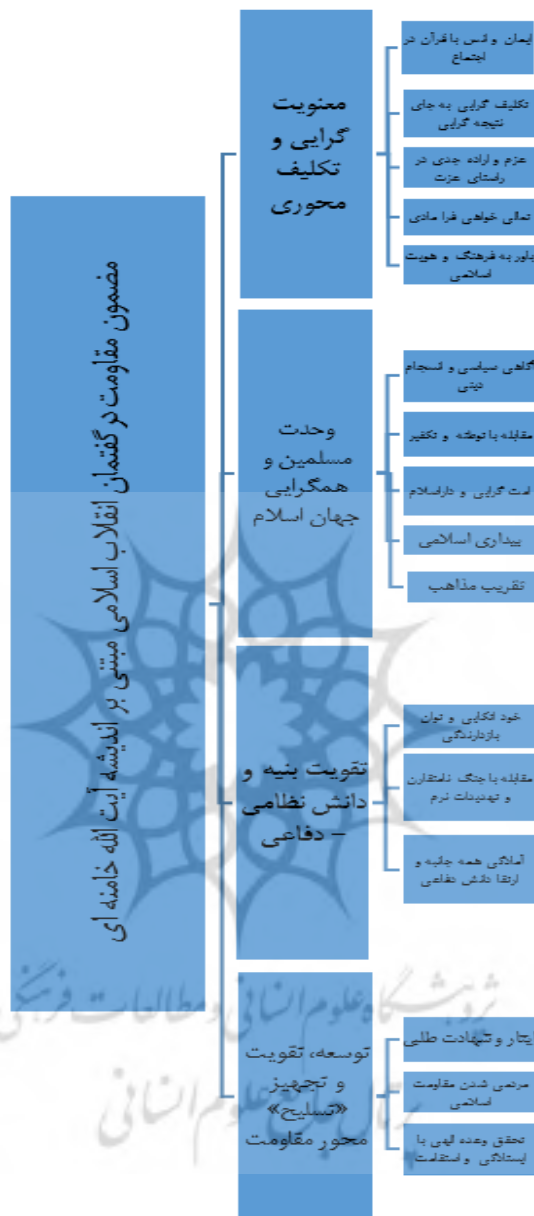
مضمون مقاومت در گفتمان انقلاب اسلامی مبتنی بر اندیشه آیت الله خامنه ای

معنویت گرایی و تکلیف محوری

ایمان و انس با قرآن در اجتماع

تکلیف گرایی به جای نتیجه گرایی

عزم و اراده جدی در راستای عزت

تعالی خواهی فرا مادی

باور به فرهنگ و هویت اسلامی

وحدت مسلمین و همگرایی جهان اسلام

آگاهی سیاسی و انسجام دینی

مقابله با توطئه و تکفیر

امت گرایی و دارالاسلام

بیداری اسلامی

تقریب مذاهب

تقویت بنیه و دانش نظامی – دفاعی

خود اتکایی و توان بازدارندگی

مقابله با جنگ نامتقارن و تهدیدات نرم

آمادگی همه جانبه و ارتقا دانش دفاعی

توسعه، تقویت و تجهیز «تسلیح» محور مقاومت

ایثار و شهادت طلبی

مردمی شدن مقاومت اسلامی

تحقق وعده الهی با ایستادگی و استقامت

پژوهشگاه علوم انسانی و مطالعات فرهنگی
پرتال جامع علوم انسانی